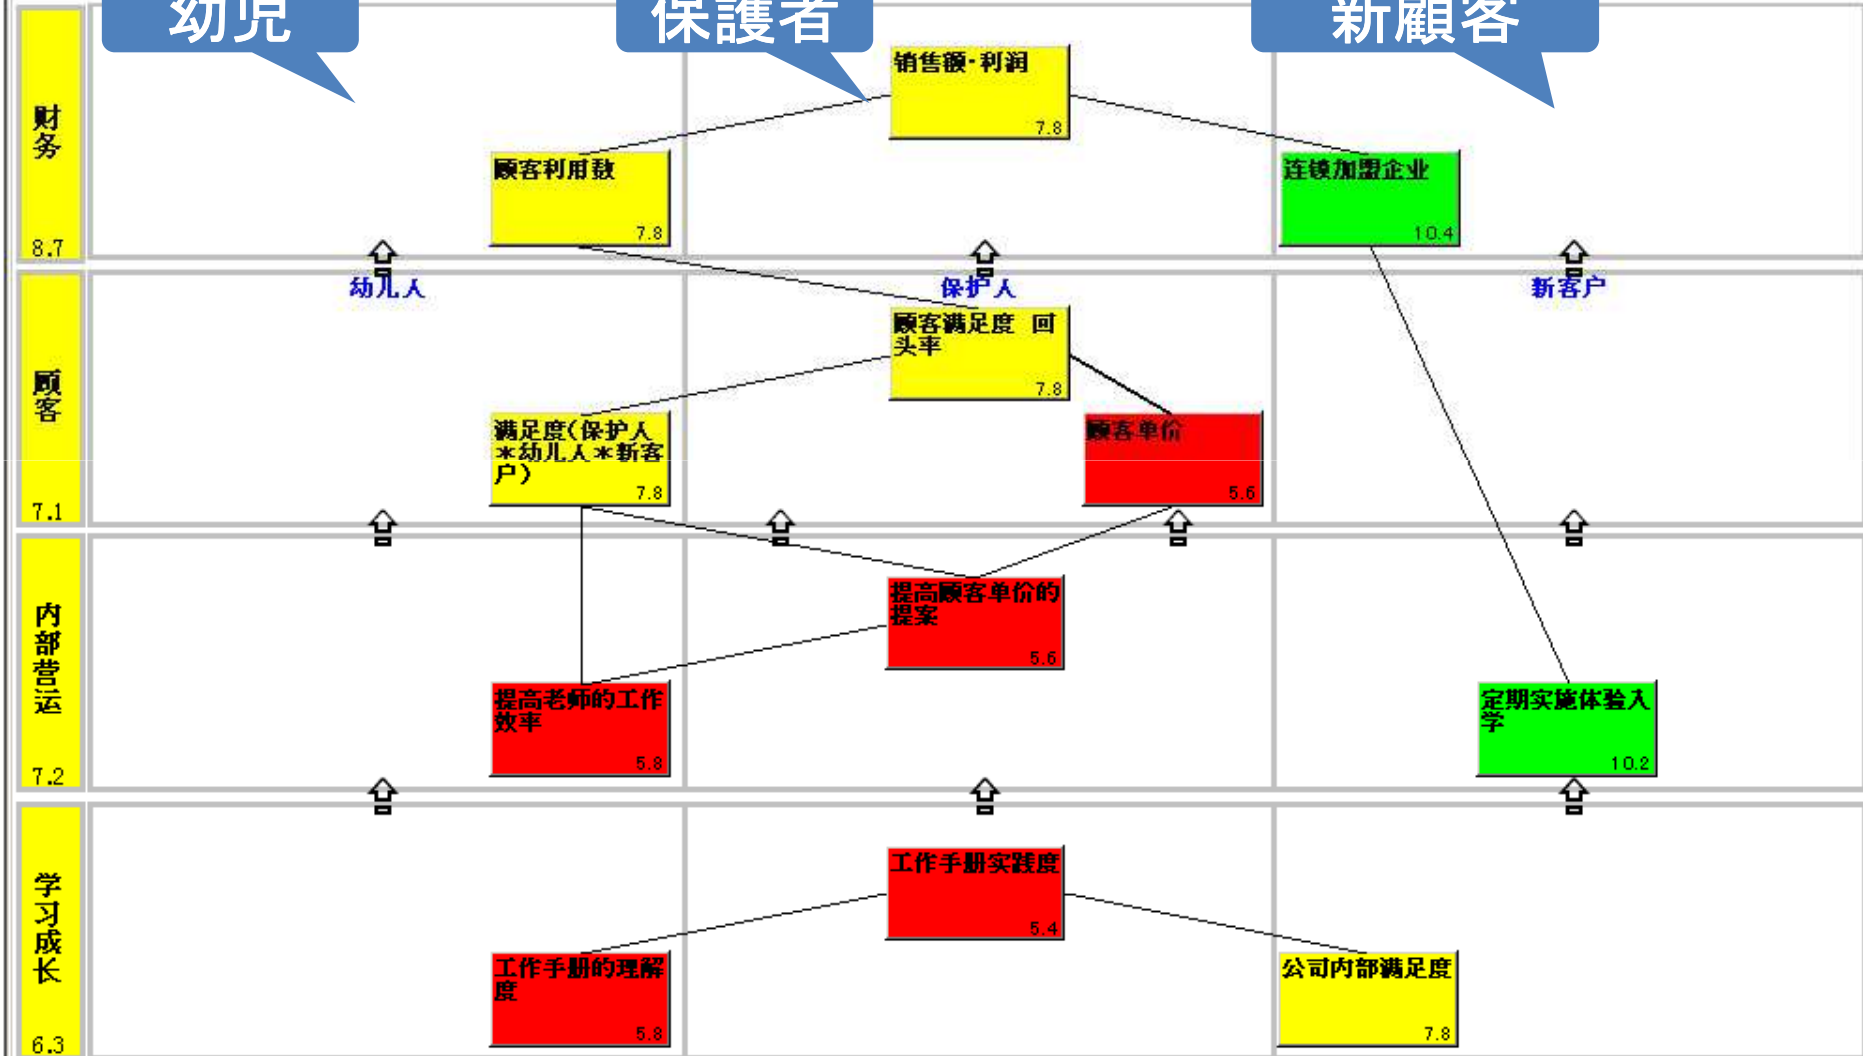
幼児

保護者

新顧客

财务

8.7

销售额·利润

7.8

顾客利用数

7.8

连锁加盟企业

10.4

幼儿人

保护人

新客户

顾客

7.1

顾客满足度 回头率

7.8

满足度(保护人＊幼儿人＊新客户)

7.8

顾客单价

5.6

内部营运

7.2

提高顾客单价的提案

5.6

提高老师的工作效率

5.8

定期实施体验入学

10.2

学习成长

6.3

工作手册实践度

5.4

工作手册的理解度

5.8

公司内部满足度

7.8